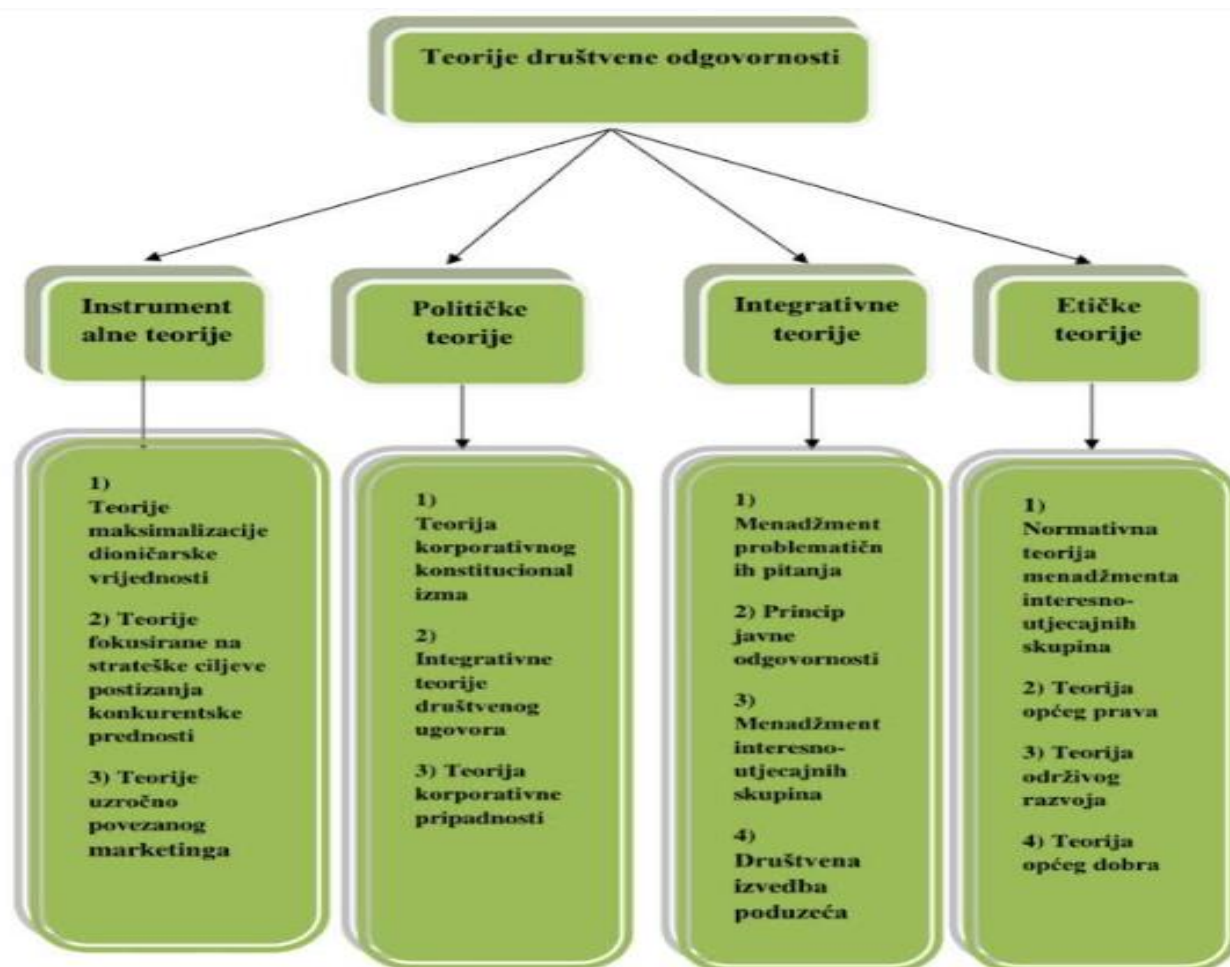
Teorije društvene odgovornosti

Instrument alne teorije

Političke teorije

Integrativne teorije

Etičke teorije

1) Teorije maksimalizacije dioničarske vrijednosti

2) Teorije fokusirane na strateške ciljeve postizanja konkurentske prednosti

3) Teorije uzročno povezanog marketinga

1) Teorija korporativnog konstitucional izma

2) Integrativne teorije društvenog ugovora

3) Teorija korporativne pripadnosti

1) Menadžment problematičn ih pitanja

2) Princip javne odgovornosti

3) Menadžment interesno-utjecajnih skupina

4) Društvena izvedba poduzeća

1) Normativna teorija menadžmenta interesno-utjecajnih skupina

2) Teorija općeg prava

3) Teorija održivog razvoja

4) Teorija općeg dobra